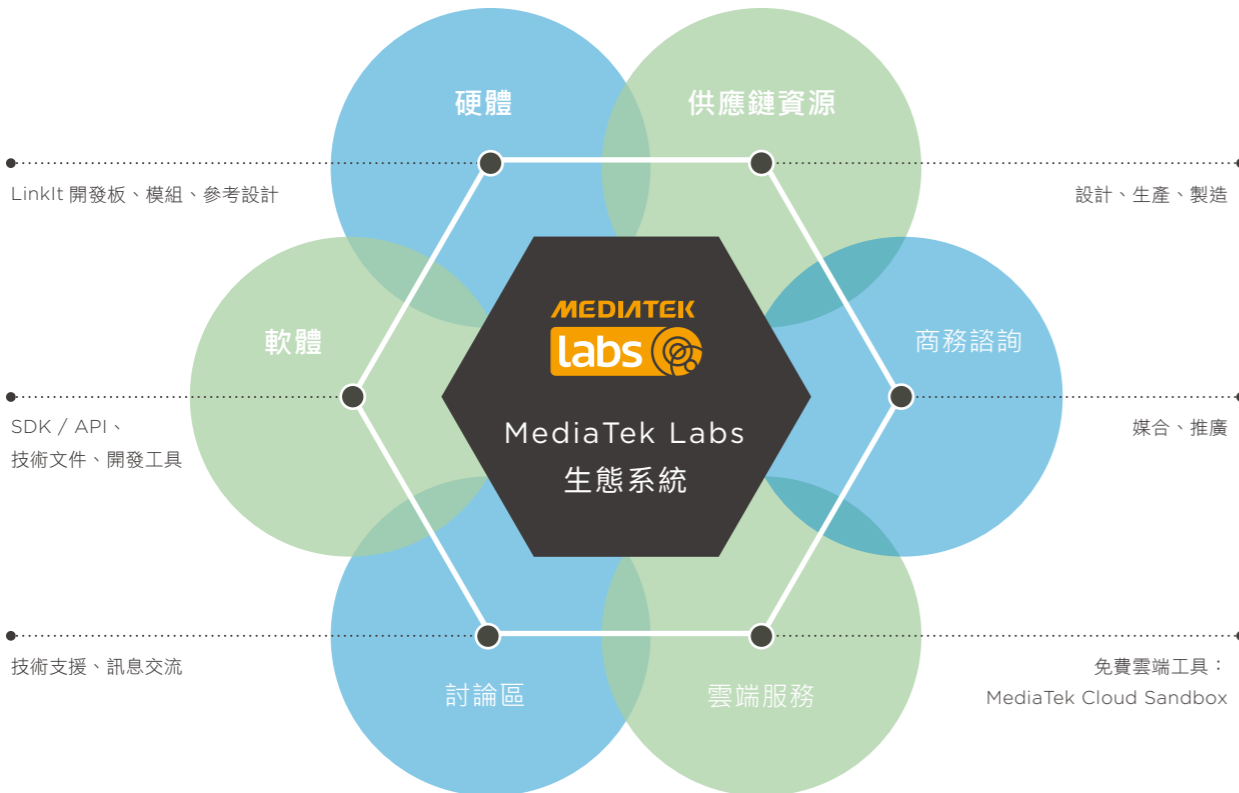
硬體

供應鏈資源

LinkIt 開發板、模組、參考設計

設計、生產、製造

MEDIATEK labs

軟體

商務諮詢

SDK / API、
技術文件、開發工具

MediaTek Labs
生態系統

媒合、推廣

技術支援、訊息交流

免費雲端工具：
MediaTek Cloud Sandbox

討論區

雲端服務